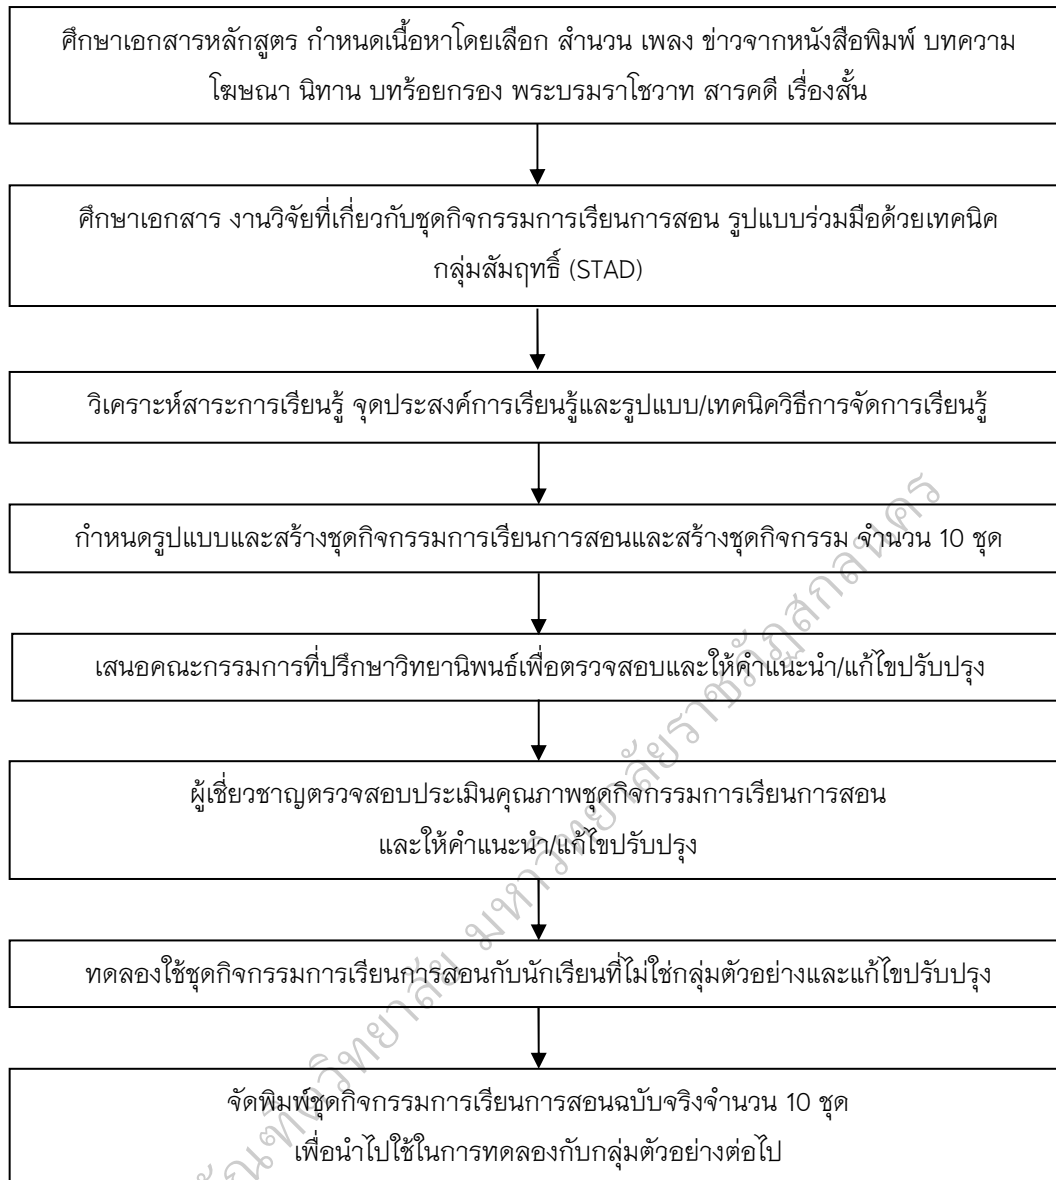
ศึกษาเอกสารหลักสูตร กำหนดเนื้อหาโดยเลือก สำนวน เพลง ข่าวจากหนังสือพิมพ์ บทความ โฆษณา นิทาน บทร้อยกรอง พระบรมราโชวาท สารคดี เรื่องสั้น

ศึกษาเอกสาร งานวิจัยที่เกี่ยวกับชุดกิจกรรมการเรียนการสอน รูปแบบร่วมมือด้วยเทคนิค กลุ่มสัมฤทธิ์ (STAD)

วิเคราะห์สาระการเรียนรู้ จุดประสงค์การเรียนรู้และรูปแบบ/เทคนิควิธีการจัดการเรียนรู้

กำหนดรูปแบบและสร้างชุดกิจกรรมการเรียนการสอนและสร้างชุดกิจกรรม จำนวน 10 ชุด

เสนอคณะกรรมการที่ปรึกษาวิทยานิพนธ์เพื่อตรวจสอบและให้คำแนะนำ/แก้ไขปรับปรุง

ผู้เชี่ยวชาญตรวจสอบประเมินคุณภาพชุดกิจกรรมการเรียนการสอน และให้คำแนะนำ/แก้ไขปรับปรุง

ทดลองใช้ชุดกิจกรรมการเรียนการสอนกับนักเรียนที่ไม่ใช่กลุ่มตัวอย่างและแก้ไขปรับปรุง

จัดพิมพ์ชุดกิจกรรมการเรียนการสอนฉบับจริงจำนวน 10 ชุด เพื่อนำไปใช้ในการทดลองกับกลุ่มตัวอย่างต่อไป

มหาวิทยาลัยราชภัฏสกลนคร